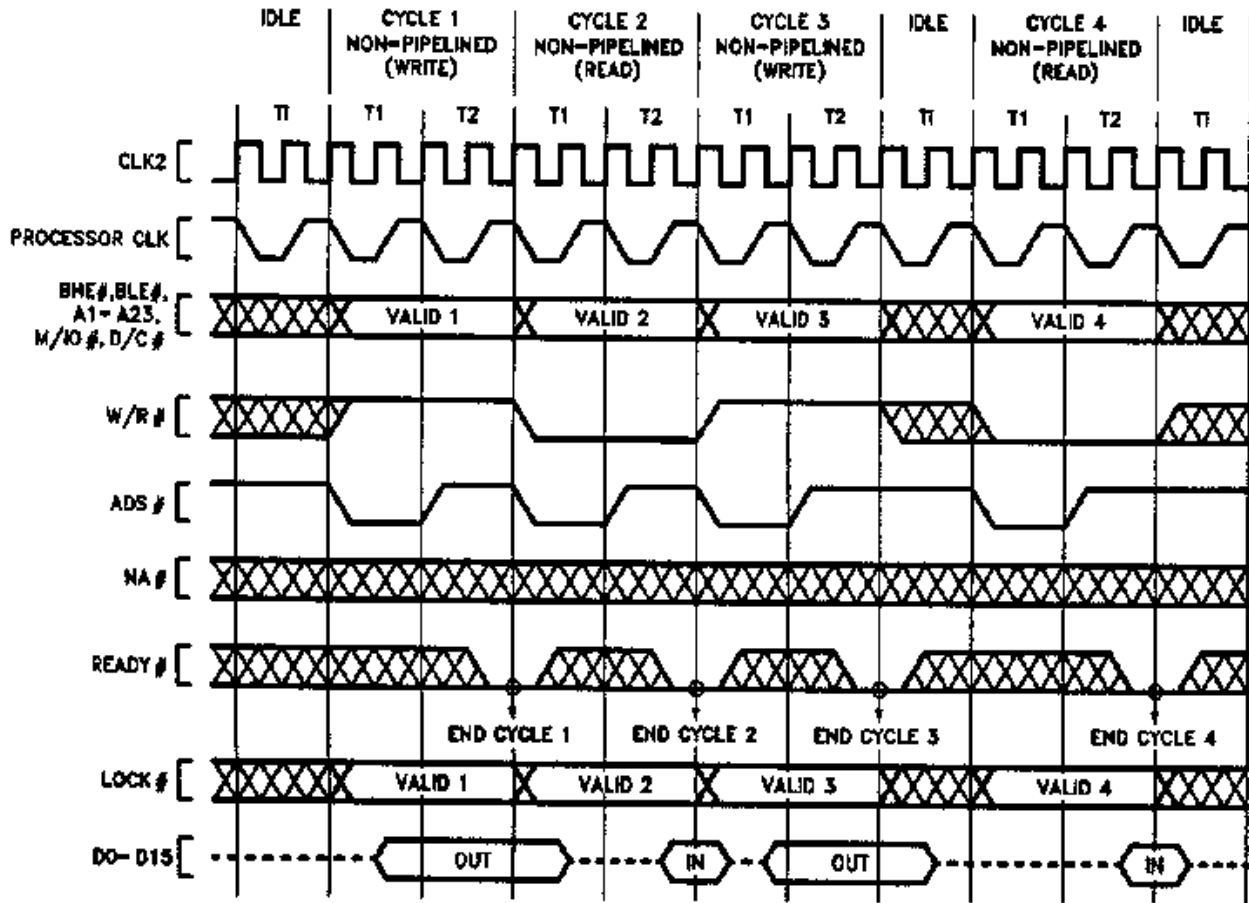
IDLE

CYCLE 1 NON-PIPELINED (WRITE)

CYCLE 2 NON-PIPELINED (READ)

CYCLE 3 NON-PIPELINED (WRITE)

IDLE

CYCLE 4 NON-PIPELINED (READ)

IDLE

Ti T1 T2 T1 T2 T1 T2 Ti T1 T2 Ti

CLK2

PROCESSOR CLK

BHE#, BLE#, A1-A23, M/IO#, D/C#

VALID 1 VALID 2 VALID 3 VALID 4

W/R#

ADS#

NA#

READY#

END CYCLE 1 END CYCLE 2 END CYCLE 3 END CYCLE 4

LOCK#

VALID 1 VALID 2 VALID 3 VALID 4

D0-D15

OUT IN OUT IN